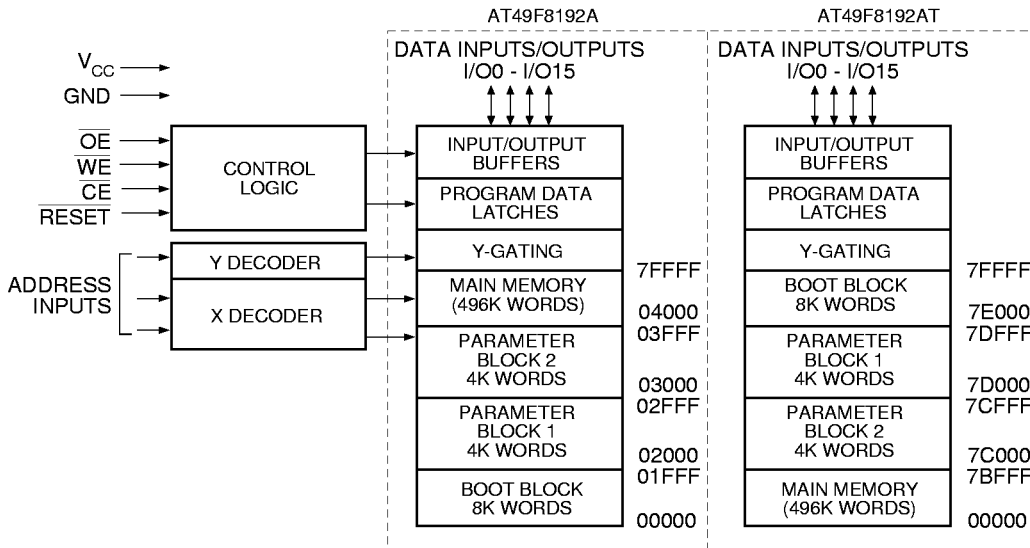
AT49F8192A

AT49F8192AT

$V_{CC}$
GND

$\overline{OE}$
$\overline{WE}$
$\overline{CE}$
$\overline{RESET}$

CONTROL LOGIC

ADDRESS INPUTS

Y DECODER

X DECODER

DATA INPUTS/OUTPUTS
I/O0 - I/O15

INPUT/OUTPUT BUFFERS

PROGRAM DATA LATCHES

Y-GATING

MAIN MEMORY (496K WORDS)

PARAMETER BLOCK 2 4K WORDS

PARAMETER BLOCK 1 4K WORDS

BOOT BLOCK 8K WORDS

7FFFF
04000
03FFF
03000
02FFF
02000
01FFF
00000

DATA INPUTS/OUTPUTS
I/O0 - I/O15

INPUT/OUTPUT BUFFERS

PROGRAM DATA LATCHES

Y-GATING

BOOT BLOCK 8K WORDS

PARAMETER BLOCK 1 4K WORDS

PARAMETER BLOCK 2 4K WORDS

MAIN MEMORY (496K WORDS)

7FFFF
7E000
7DFFF
7D000
7CFFF
7C000
7BFFF
00000